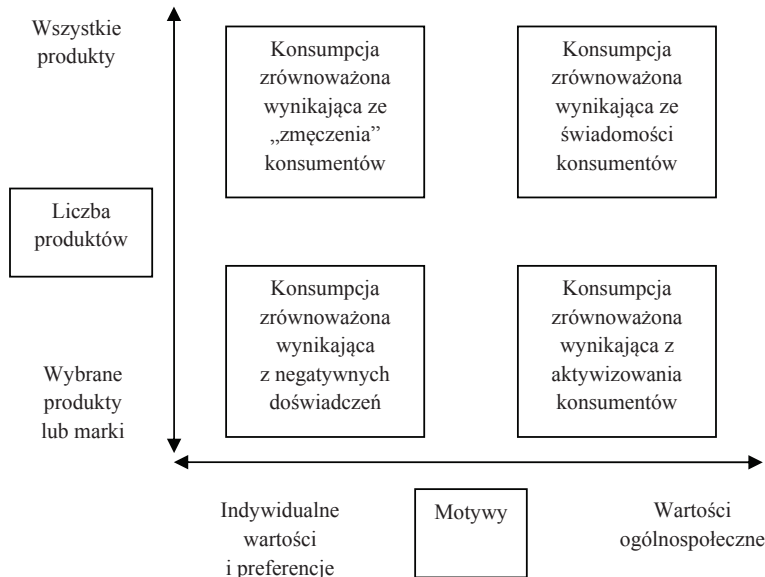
Wszystkie produkty

Konsumpcja zrównoważona wynikająca ze „zmęczenia" konsumentów

Konsumpcja zrównoważona wynikająca ze świadomości konsumentów

Liczba produktów

Konsumpcja zrównoważona wynikająca z negatywnych doświadczeń

Konsumpcja zrównoważona wynikająca z aktywizowania konsumentów

Wybrane produkty lub marki

Indywidualne wartości i preferencje

Motywy

Wartości ogólnospołeczne